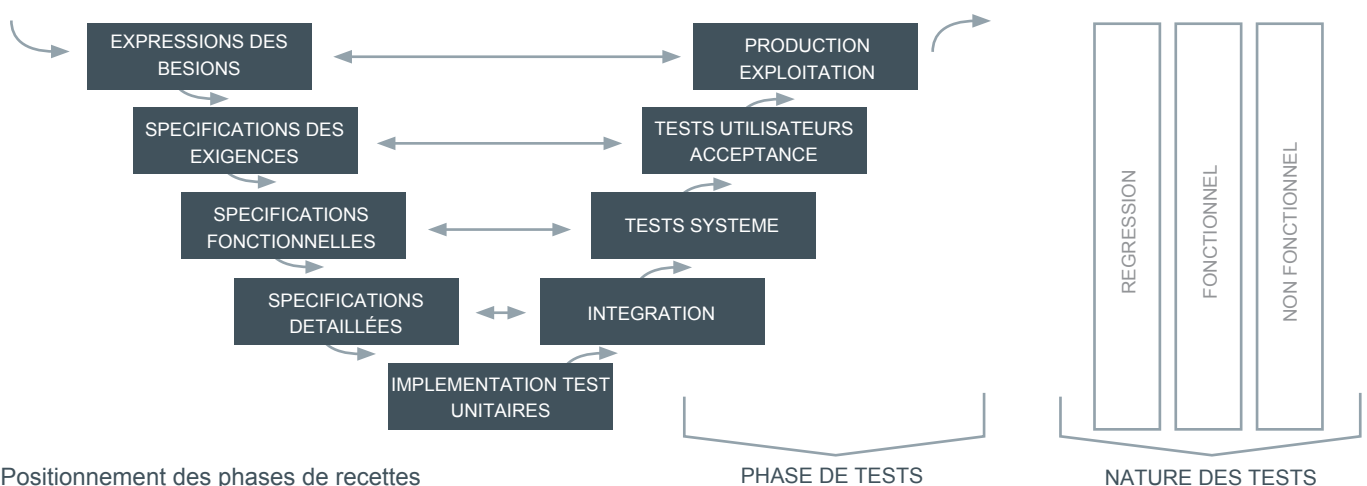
EXPRESSIONS DES BESIONS

PRODUCTION EXPLOITATION

SPECIFICATIONS DES EXIGENCES

TESTS UTILISATEURS ACCEPTANCE

SPECIFICATIONS FONCTIONNELLES

TESTS SYSTEME

SPECIFICATIONS DETAILLÉES

INTEGRATION

IMPLEMENTATION TEST UNITAIRES

REGRESSION

FONCTIONNEL

NON FONCTIONNEL

Positionnement des phases de recettes

PHASE DE TESTS

NATURE DES TESTS